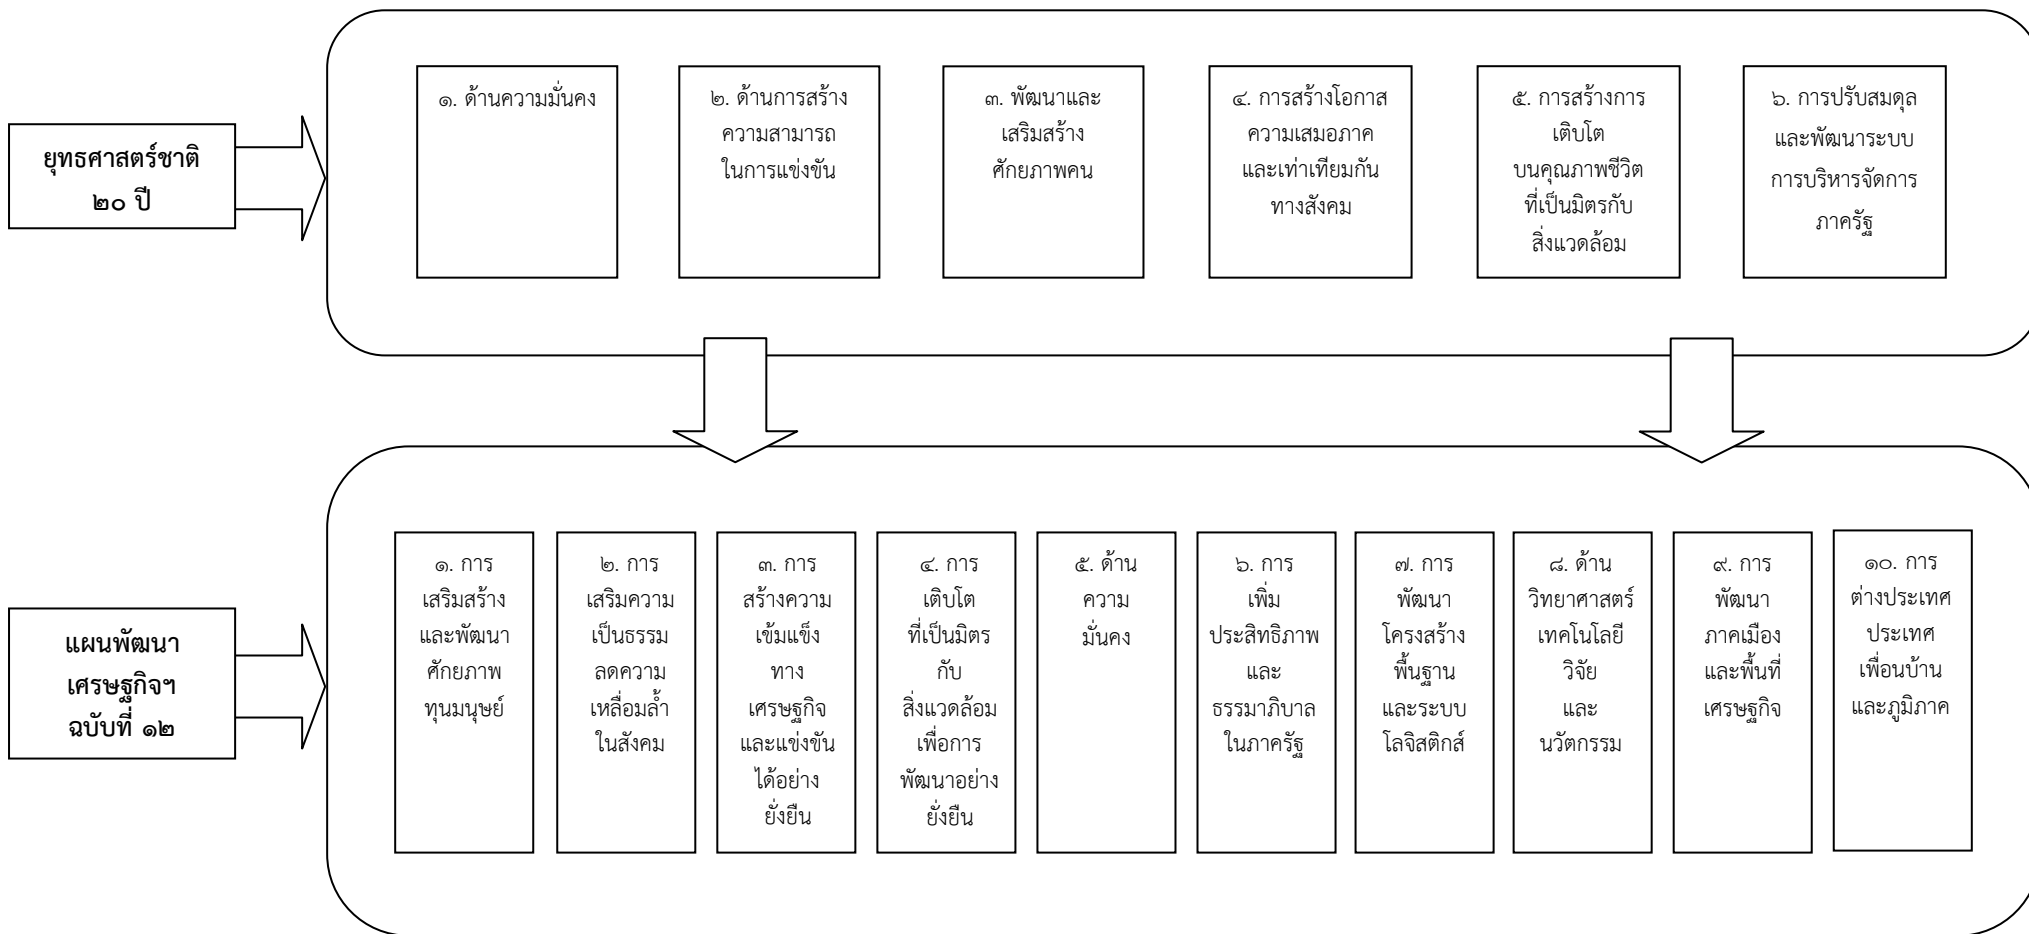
ยุทธศาสตร์ชาติ ๒๐ ปี

๑. ด้านความมั่นคง

๒. ด้านการสร้างความสามารถในการแข่งขัน

๓. พัฒนาและเสริมสร้างศักยภาพคน

๔. การสร้างโอกาสความเสมอภาคและเท่าเทียมกันทางสังคม

๕. การสร้างการเติบโตบนคุณภาพชีวิตที่เป็นมิตรกับสิ่งแวดล้อม

๖. การปรับสมดุลและพัฒนาระบบการบริหารจัดการภาครัฐ

แผนพัฒนาเศรษฐกิจฯ ฉบับที่ ๑๒

๑. การเสริมสร้างและพัฒนาศักยภาพทุนมนุษย์

๒. การเสริมความเป็นธรรมลดความเหลื่อมล้ำในสังคม

๓. การสร้างความเข้มแข็งทางเศรษฐกิจและแข่งขันได้อย่างยั่งยืน

๔. การเติบโตที่เป็นมิตรกับสิ่งแวดล้อมเพื่อการพัฒนาอย่างยั่งยืน

๕. ด้านความมั่นคง

๖. การเพิ่มประสิทธิภาพและธรรมาภิบาลในภาครัฐ

๗. การพัฒนาโครงสร้างพื้นฐานและระบบโลจิสติกส์

๘. ด้านวิทยาศาสตร์ เทคโนโลยี วิจัย และนวัตกรรม

๙. การพัฒนาภาคเมืองและพื้นที่เศรษฐกิจ

๑๐. การต่างประเทศ ประเทศเพื่อนบ้านและภูมิภาค